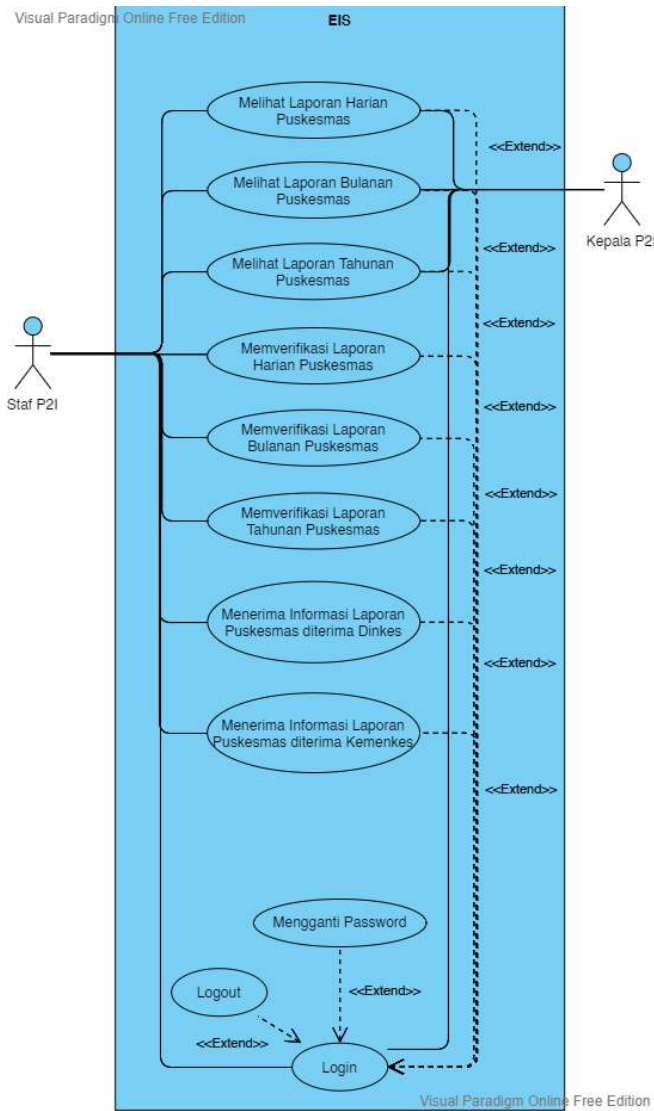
Visual Paradigm Online Free Edition

EIS

Melihat Laporan Harian Puskesmas

<<Extend>>

Melihat Laporan Bulanan Puskesmas

Kepala P2I

<<Extend>>

Melihat Laporan Tahunan Puskesmas

<<Extend>>

Staf P2I

Memverifikasi Laporan Harian Puskesmas

<<Extend>>

Memverifikasi Laporan Bulanan Puskesmas

<<Extend>>

Memverifikasi Laporan Tahunan Puskesmas

<<Extend>>

Menerima Informasi Laporan Puskesmas diterima Dinkes

<<Extend>>

Menerima Informasi Laporan Puskesmas diterima Kemenkes

<<Extend>>

Mengganti Password

<<Extend>>

Logout

<<Extend>>

Login

Visual Paradigm Online Free Edition